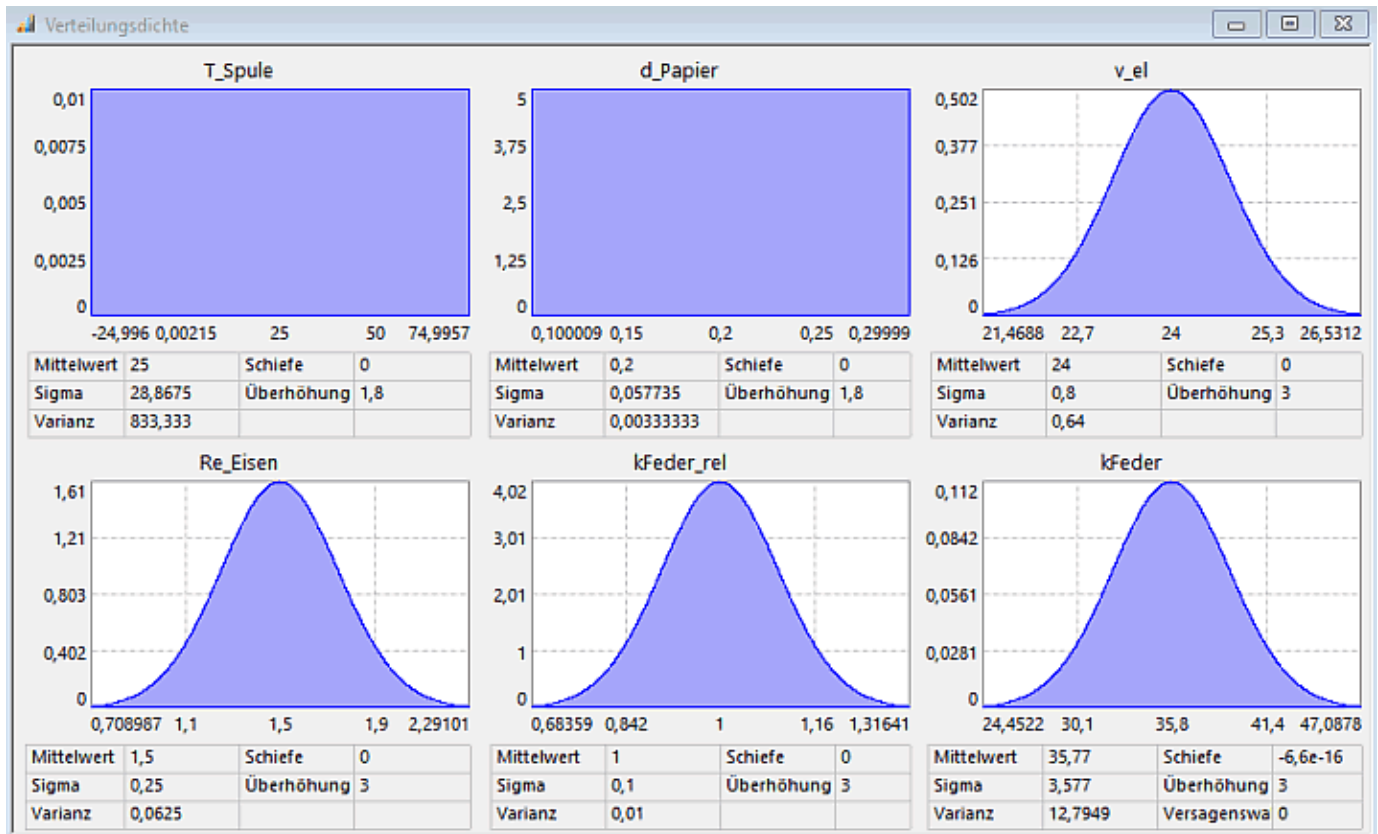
Verteilungsdichte

T_Spule

0,01
0,0075
0,005
0,0025
0

-24,996 0,00215 25 50 74,9957

| Mittelwert | 25 | Schiefe | 0 |
|---|---|---|---|
| Sigma | 28,8675 | Überhöhung | 1,8 |
| Varianz | 833,333 | | |

d_Papier

5
3,75
2,5
1,25
0

0,100009 0,15 0,2 0,25 0,29999

| Mittelwert | 0,2 | Schiefe | 0 |
|---|---|---|---|
| Sigma | 0,057735 | Überhöhung | 1,8 |
| Varianz | 0,00333333 | | |

v_el

0,502
0,377
0,251
0,126
0

21,4688 22,7 24 25,3 26,5312

| Mittelwert | 24 | Schiefe | 0 |
|---|---|---|---|
| Sigma | 0,8 | Überhöhung | 3 |
| Varianz | 0,64 | | |

Re_Eisen

1,61
1,21
0,803
0,402
0

0,708987 1,1 1,5 1,9 2,29101

| Mittelwert | 1,5 | Schiefe | 0 |
|---|---|---|---|
| Sigma | 0,25 | Überhöhung | 3 |
| Varianz | 0,0625 | | |

kFeder_rel

4,02
3,01
2,01
1
0

0,68359 0,842 1 1,16 1,31641

| Mittelwert | 1 | Schiefe | 0 |
|---|---|---|---|
| Sigma | 0,1 | Überhöhung | 3 |
| Varianz | 0,01 | | |

kFeder

0,112
0,0842
0,0561
0,0281
0

24,4522 30,1 35,8 41,4 47,0878

| Mittelwert | 35,77 | Schiefe | -6,6e-16 |
|---|---|---|---|
| Sigma | 3,577 | Überhöhung | 3 |
| Varianz | 12,7949 | Versagenswa | 0 |